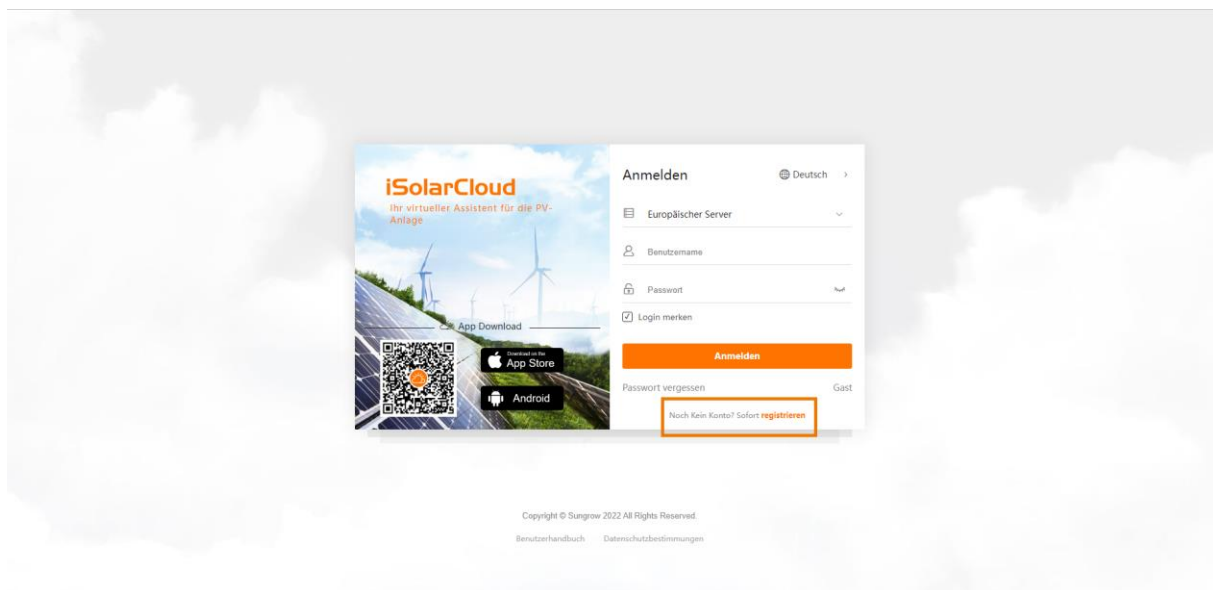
iSolarCloud
Ihr virtueller Assistent für die PV-Anlage

App Download

Download on the App Store

Android

Anmelden

Deutsch

Europäischer Server

Benutzername

Passwort

Login merken

Anmelden

Passwort vergessen

Gast

Noch Kein Konto? Sofort registrieren

Copyright © Sungrow 2022 All Rights Reserved.

Benutzerhandbuch Datenschutzbestimmungen